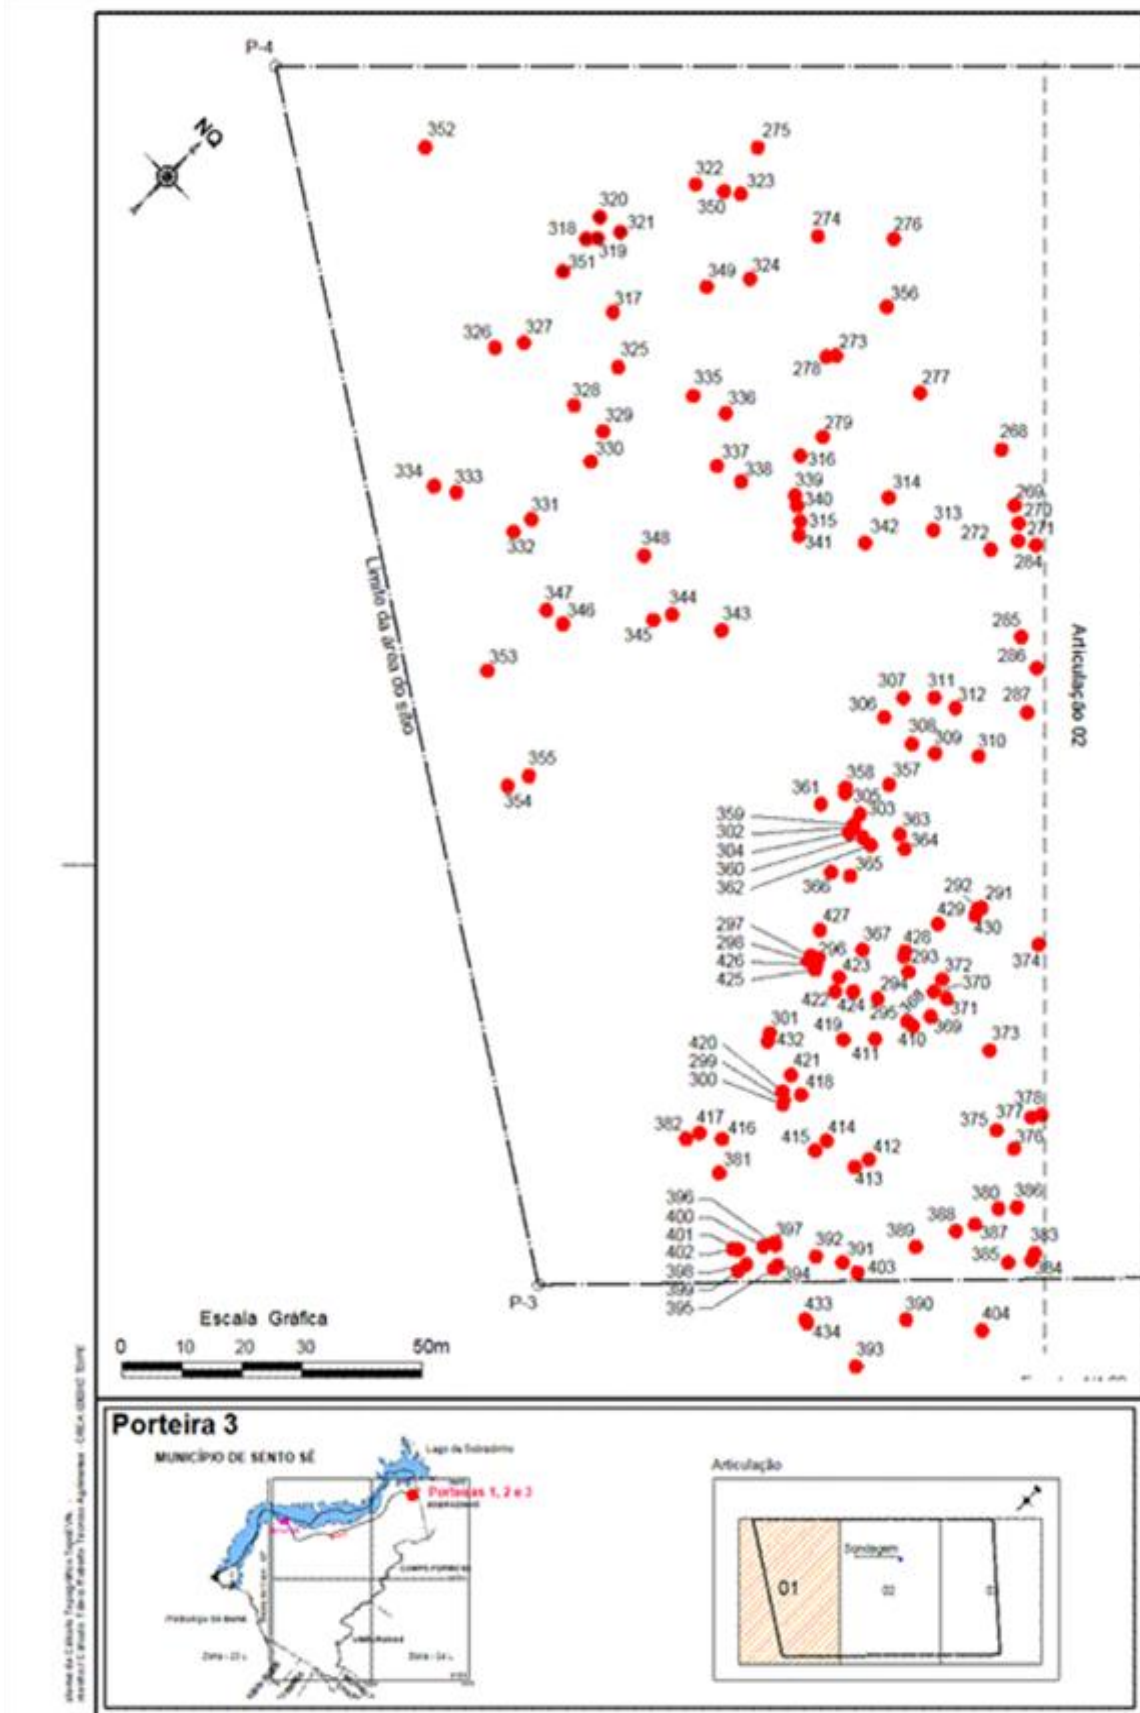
P-4

NQ

352
275
322
323
350
320
318
321
319
351
274
276
349
324
317
356
326
327
325
278
273
335
277
328
336
329
279
268
330
316
337
338
334
333
339
314
340
269
270
331
315
313
272
271
332
341
342
264
348
347
344
346
343
345
265
353
286
307
311
312
287
306
308
309
310
355
354
358
357
361
305
303
359
302
363
304
364
360
365
362
366
292
291
429
427
430
297
367
298
428
296
293
426
423
372
374
425
370
294
422
424
368
371
295
301
419
369
373
432
411
410
420
421
299
418
300
378
377
417
382
416
375
415
414
376
412
381
413
396
380
386
400
397
388
389
387
401
392
383
391
402
385
398
394
403
384
399
395
433
390
404
434
393

P-3

Limite da área do sítio

Articulação 02

Escala Gráfica
0 10 20 30 50m

Porteira 3

MUNICÍPIO DE SENTO SÉ

Lago de Sobradinho
Porteiras 1, 2 e 3

Articulação

Sondagem
01
02
03